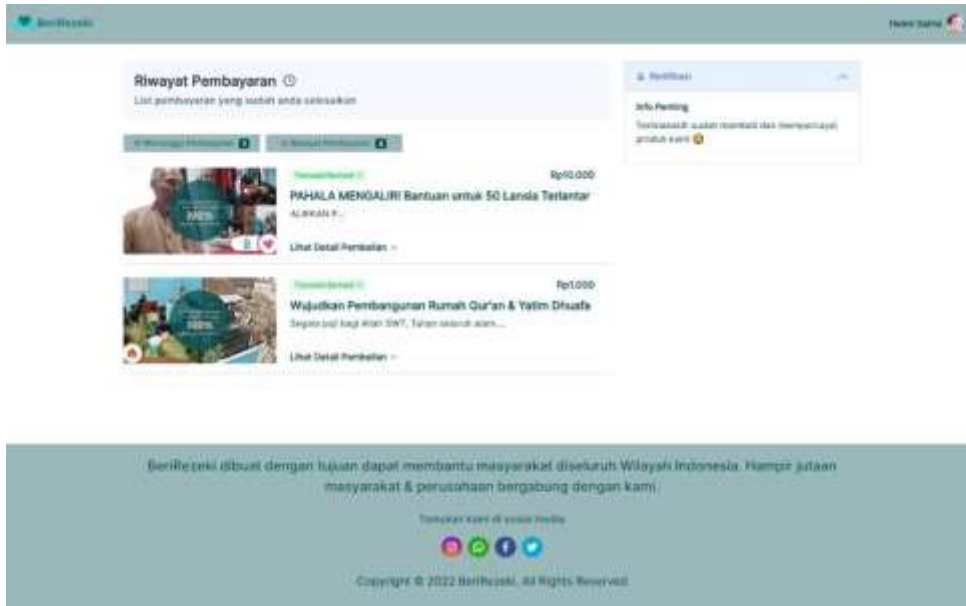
BeriRezeki

Hemi Saina

Riwayat Pembayaran

List pembayaran yang sudah anda selesaikan

Menunggu Pembayaran 0 | Riwayat Pembayaran 2

Transaksi Berhasil
Rp10.000
PAHALA MENGALIR! Bantuan untuk 50 Lansia Terlantar
ALAIKAN P...
Lihat Detail Pembelian →

Transaksi Berhasil
Rp1.000
Wujudkan Pembangunan Rumah Qur'an & Yatim Dhuafa
Segala puji bagi Allah SWT, Tuhan seluruh alam...
Lihat Detail Pembelian →

Notifikasi

Info Penting

Terimakasih sudah mampir dan mempercayai produk kami

BeriRezeki dibuat dengan tujuan dapat membantu masyarakat diseluruh Wilayah Indonesia. Hampir jutaan masyarakat & perusahaan bergabung dengan kami.

Temukan kami di sosial media

Copyright © 2022 BeriRezeki. All Rights Reserved.